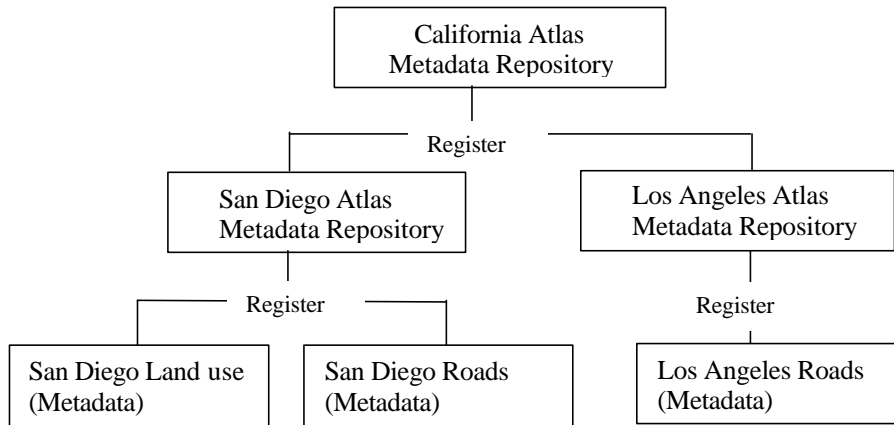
California Atlas
Metadata Repository

Register

San Diego Atlas
Metadata Repository

Los Angeles Atlas
Metadata Repository

Register

Register

San Diego Land use
(Metadata)

San Diego Roads
(Metadata)

Los Angeles Roads
(Metadata)